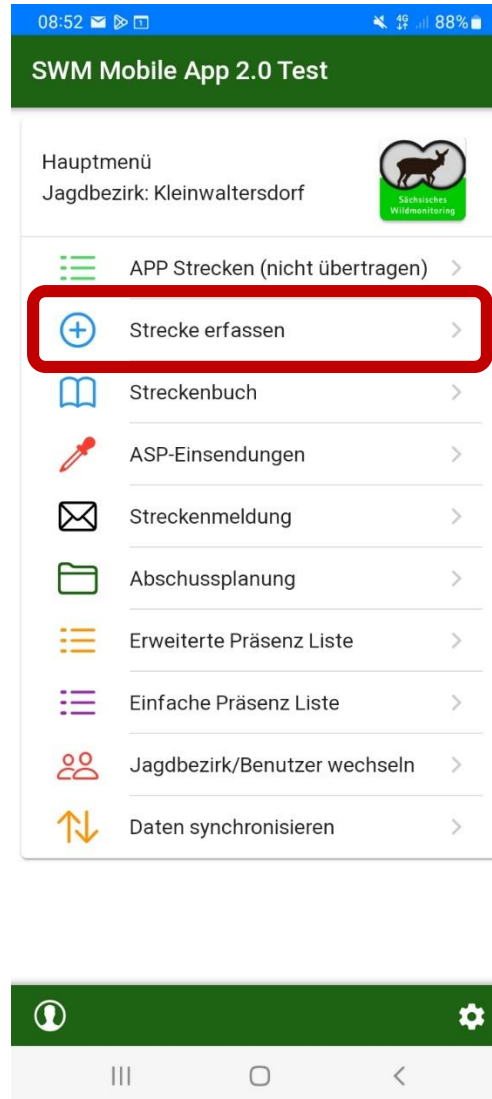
08:52 88%

SWM Mobile App 2.0 Test

Hauptmenü
Jagdbezirk: Kleinwaltersdorf

Sächsisches Wildmonitoring

APP Strecken (nicht übertragen)

Strecke erfassen

Streckenbuch

ASP-Einsendungen

Streckenmeldung

Abschussplanung

Erweiterte Präsenz Liste

Einfache Präsenz Liste

Jagdbezirk/Benutzer wechseln

Daten synchronisieren